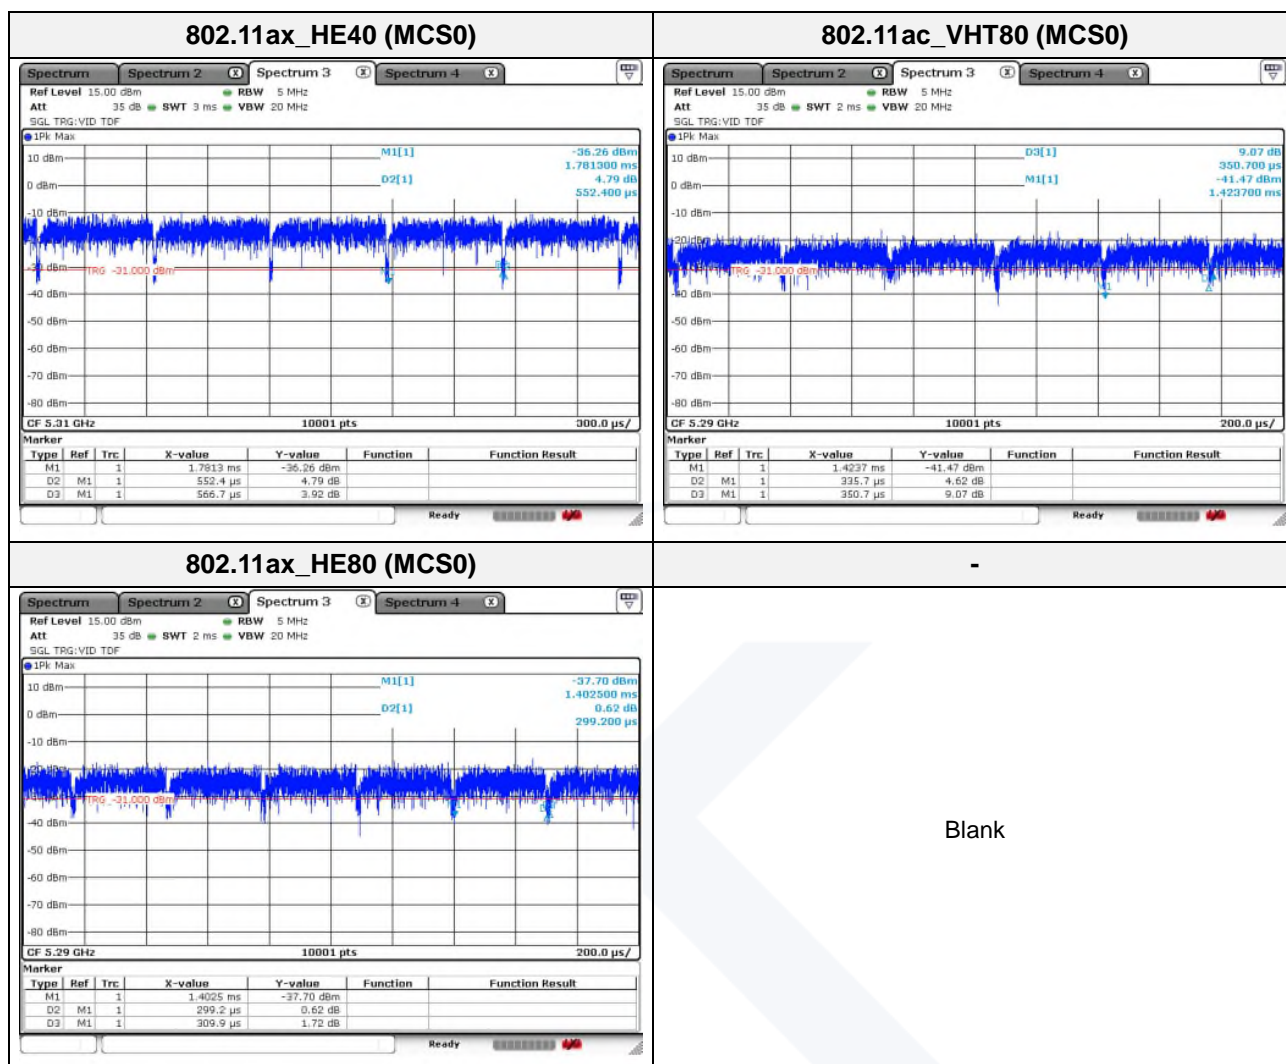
| 802.11ax_HE40 (MCS0) | 802.11ac_VHT80 (MCS0) |
|---|---|
| Spectrum Spectrum 2 Spectrum 3 Spectrum 4<br>Ref Level 15.00 dBm RBW 5 MHz<br>Att 35 dB SWT 3 ms VBW 20 MHz<br>SGL TRG:VID TDF<br>1Pk Max<br>M1[1] -36.26 dBm 1.781300 ms<br>D2[1] 4.79 dB 552.400 µs<br>10 dBm 0 dBm -10 dBm -30 dBm TRG -31.000 dBm -40 dBm -50 dBm -60 dBm -70 dBm -80 dBm<br>CF 5.31 GHz 10001 pts 300.0 µs/<br>Marker<br>Type Ref Trc X-value Y-value Function Function Result<br>M1 1 1.7813 ms -36.26 dBm<br>D2 M1 1 552.4 µs 4.79 dB<br>D3 M1 1 566.7 µs 3.92 dB<br>Ready | Spectrum Spectrum 2 Spectrum 3 Spectrum 4<br>Ref Level 15.00 dBm RBW 5 MHz<br>Att 35 dB SWT 2 ms VBW 20 MHz<br>SGL TRG:VID TDF<br>1Pk Max<br>D3[1] 9.07 dB 350.700 µs<br>M1[1] -41.47 dBm 1.423700 ms<br>10 dBm 0 dBm -10 dBm -20 dBm TRG -31.000 dBm -40 dBm -50 dBm -60 dBm -70 dBm -80 dBm<br>CF 5.29 GHz 10001 pts 200.0 µs/<br>Marker<br>Type Ref Trc X-value Y-value Function Function Result<br>M1 1 1.4237 ms -41.47 dBm<br>D2 M1 1 335.7 µs 4.62 dB<br>D3 M1 1 350.7 µs 9.07 dB<br>Ready |
| 802.11ax_HE80 (MCS0) | - |
| Spectrum Spectrum 2 Spectrum 3 Spectrum 4<br>Ref Level 15.00 dBm RBW 5 MHz<br>Att 35 dB SWT 2 ms VBW 20 MHz<br>SGL TRG:VID TDF<br>1Pk Max<br>M1[1] -37.70 dBm 1.402500 ms<br>D2[1] 0.62 dB 299.200 µs<br>10 dBm 0 dBm -10 dBm TRG -31.000 dBm -40 dBm -50 dBm -60 dBm -70 dBm -80 dBm<br>CF 5.29 GHz 10001 pts 200.0 µs/<br>Marker<br>Type Ref Trc X-value Y-value Function Function Result<br>M1 1 1.4025 ms -37.70 dBm<br>D2 M1 1 299.2 µs 0.62 dB<br>D3 M1 1 309.9 µs 1.72 dB<br>Ready | Blank |